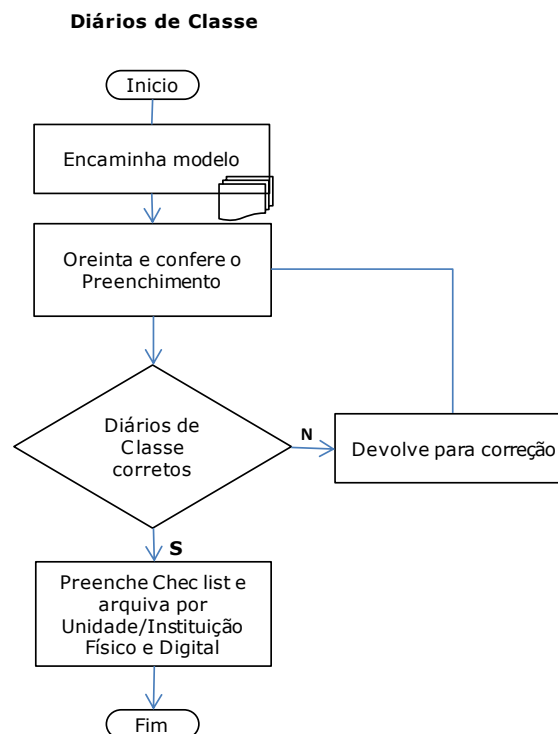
Diários de Classe

Inicio

Encaminha modelo

Oreinta e confere o Preenchimento

Diários de Classe corretos

N

Devolve para correção

S

Preenche Chec list e arquiva por Unidade/Instituição Físico e Digital

Fim